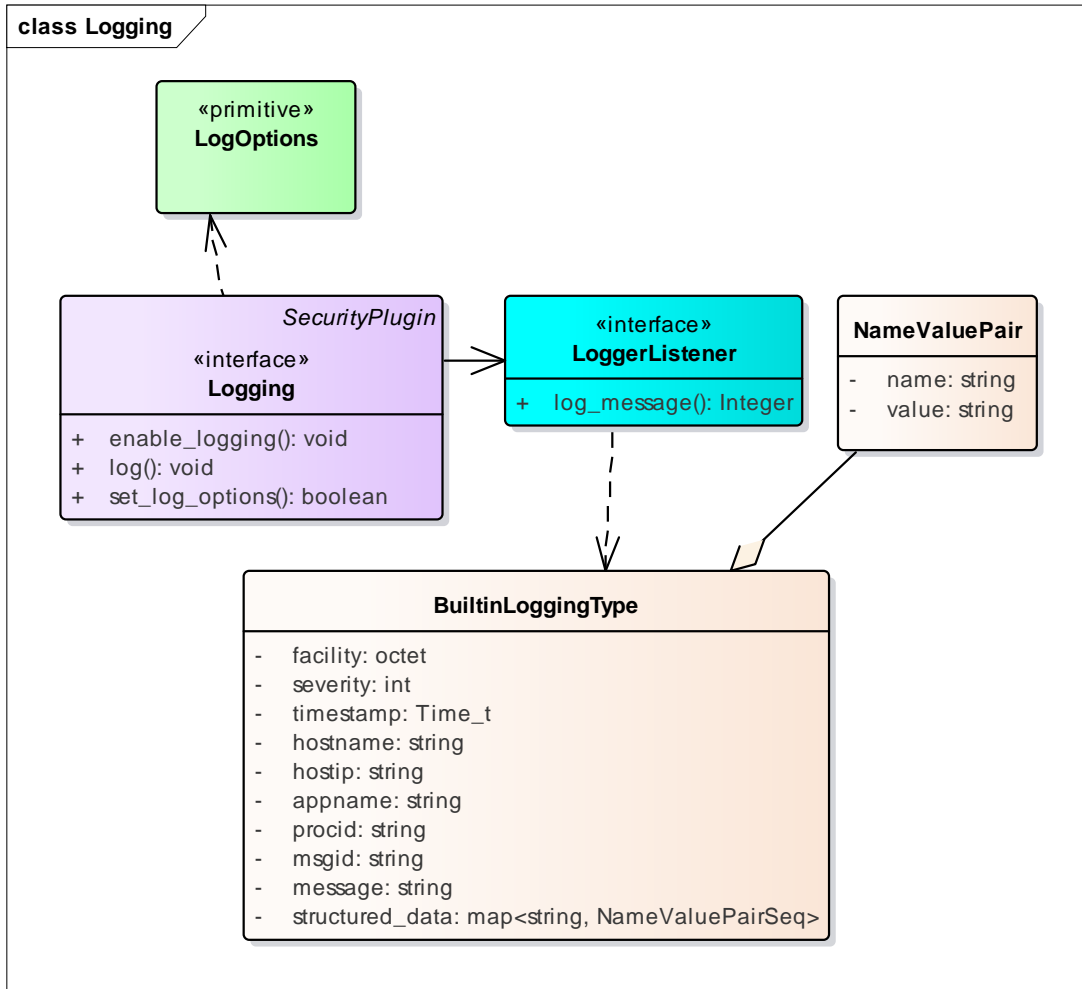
class Logging

«primitive»
LogOptions

SecurityPlugin
«interface»
Logging

+ enable_logging(): void
+ log(): void
+ set_log_options(): boolean

«interface»
LoggerListener

+ log_message(): Integer

NameValuePair

- name: string
- value: string

BuiltinLoggingType

- facility: octet
- severity: int
- timestamp: Time_t
- hostname: string
- hostip: string
- appname: string
- procid: string
- msgid: string
- message: string
- structured_data: map<string, NameValuePairSeq>